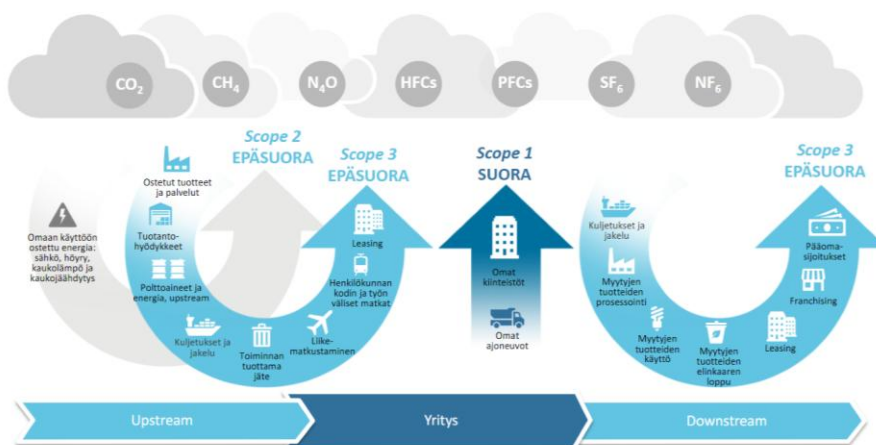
$CO_2$ $CH_4$ $N_4O$ HFCs PFCs $SF_6$ $NF_6$

Scope 2
EPÄSUORA

Omaan käyttöön ostettu energia: sähkö, höyry, kaukolämpö ja kaukojäähdytys

Scope 3
EPÄSUORA

Ostetut tuotteet ja palvelut

Tuotantohyödykkeet

Polttoaineet ja energia, upstream

Kuljetukset ja jakelu

Toiminnan tuottama jäte

Liikematkustaminen

Henkilökunnan kodin ja työn väliset matkat

Leasing

Scope 1
SUORA

Omat kiinteistöt

Omat ajoneuvot

Scope 3
EPÄSUORA

Kuljetukset ja jakelu

Myytyjen tuotteiden prosessointi

Myytyjen tuotteiden käyttö

Myytyjen tuotteiden elinkaaren loppu

Leasing

Franchising

Pääomasijoitukset

Upstream

Yritys

Downstream